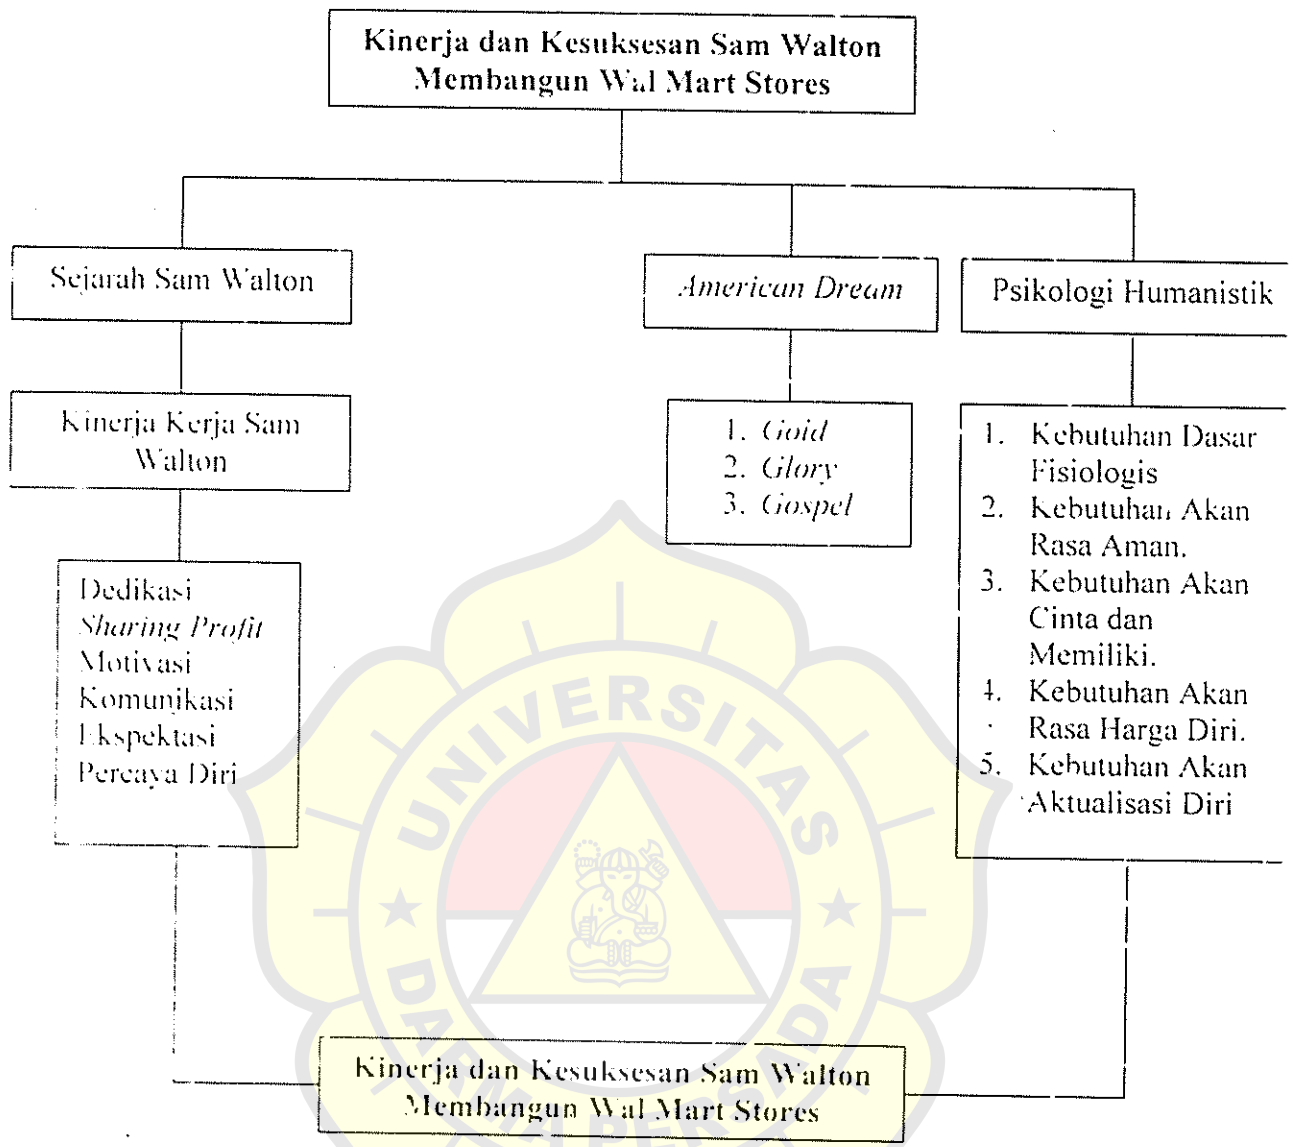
Kinerja dan Kesuksesan Sam Walton Membangun Wal Mart Stores

Sejarah Sam Walton

American Dream

Psikologi Humanistik

Kinerja Kerja Sam Walton

1. Gold
2. Glory
3. Gospel

1. Kebutuhan Dasar Fisiologis
2. Kebutuhan Akan Rasa Aman.
3. Kebutuhan Akan Cinta dan Memiliki.
4. Kebutuhan Akan Rasa Harga Diri.
5. Kebutuhan Akan Aktualisasi Diri

Dedikasi
Sharing Profit
Motivasi
Komunikasi
Ekspektasi
Percaya Diri

UNIVERSITAS DARMA PERSADA

Kinerja dan Kesuksesan Sam Walton Membangun Wal Mart Stores